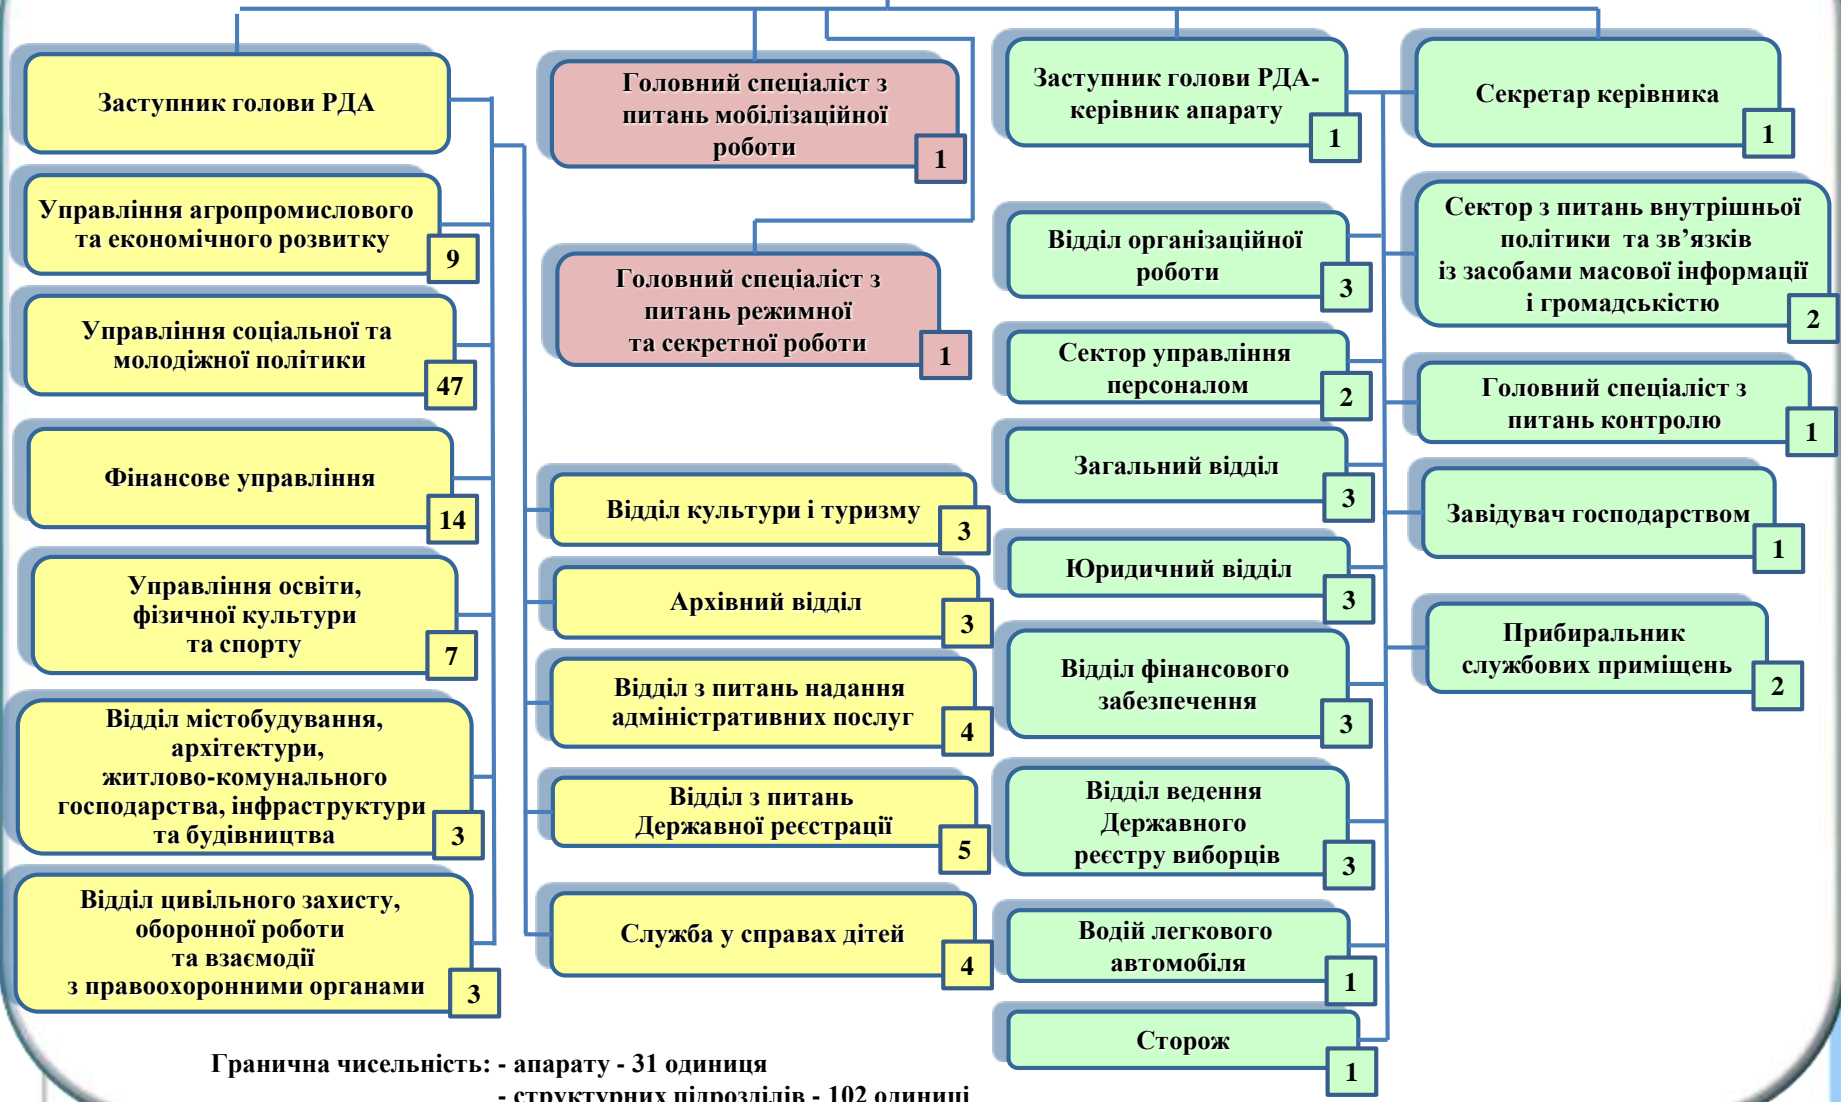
Заступник голови РДА

Управління агропромислового та економічного розвитку 9

Управління соціальної та молодіжної політики 47

Фінансове управління 14

Управління освіти, фізичної культури та спорту 7

Відділ містобудування, архітектури, житлово-комунального господарства, інфраструктури та будівництва 3

Відділ цивільного захисту, оборонної роботи та взаємодії з правоохоронними органами 3

Головний спеціаліст з питань мобілізаційної роботи 1

Головний спеціаліст з питань режимної та секретної роботи 1

Відділ культури і туризму 3

Архівний відділ 3

Відділ з питань надання адміністративних послуг 4

Відділ з питань Державної реєстрації 5

Служба у справах дітей 4

Заступник голови РДА-керівник апарату 1

Відділ організаційної роботи 3

Сектор управління персоналом 2

Загальний відділ 3

Юридичний відділ 3

Відділ фінансового забезпечення 3

Відділ ведення Державного реєстру виборців 3

Водій легкового автомобіля 1

Сторож 1

Секретар керівника 1

Сектор з питань внутрішньої політики та зв’язків із засобами масової інформації і громадськістю 2

Головний спеціаліст з питань контролю 1

Завідувач господарством 1

Прибиральник службових приміщень 2

Гранична чисельність: - апарату - 31 одиниця
- структурних підрозділів - 102 одиниці